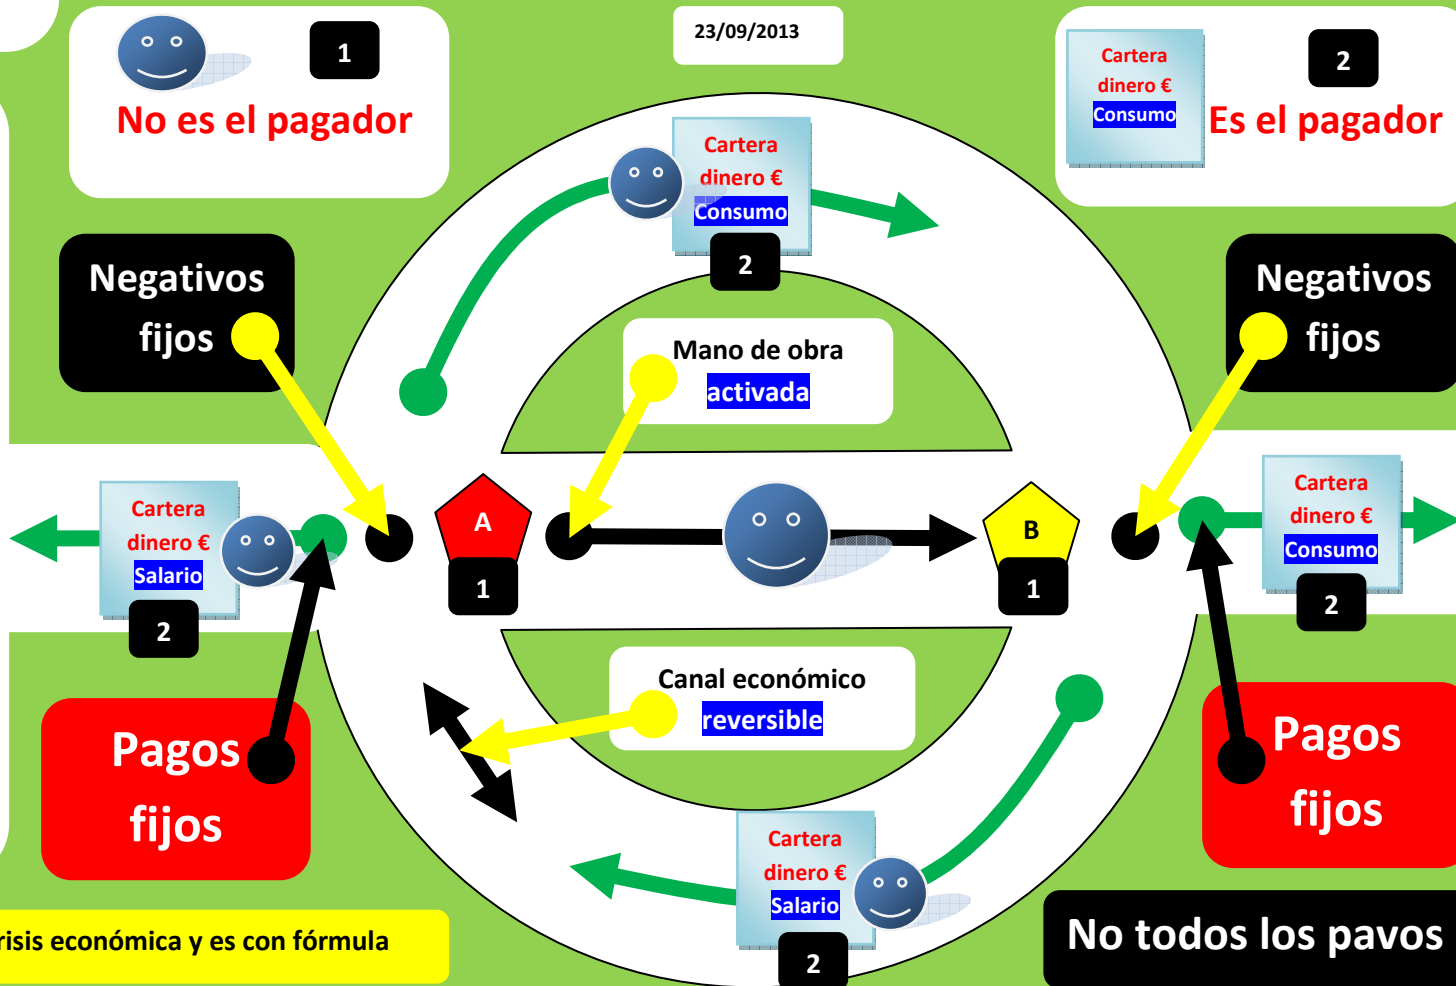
1
No es el pagador

23/09/2013

Cartera
dinero €
Consumo
2
Es el pagador

Cartera
dinero €
Consumo
2

Negativos
fijos

Negativos
fijos

Mano de obra
activada

Cartera
dinero €
Salario
2

A
1

B
1

Cartera
dinero €
Consumo
2

Canal económico
reversible

Pagos
fijos

Pagos
fijos

Cartera
dinero €
Salario
2

risis económica y es con fórmula

No todos los pavos